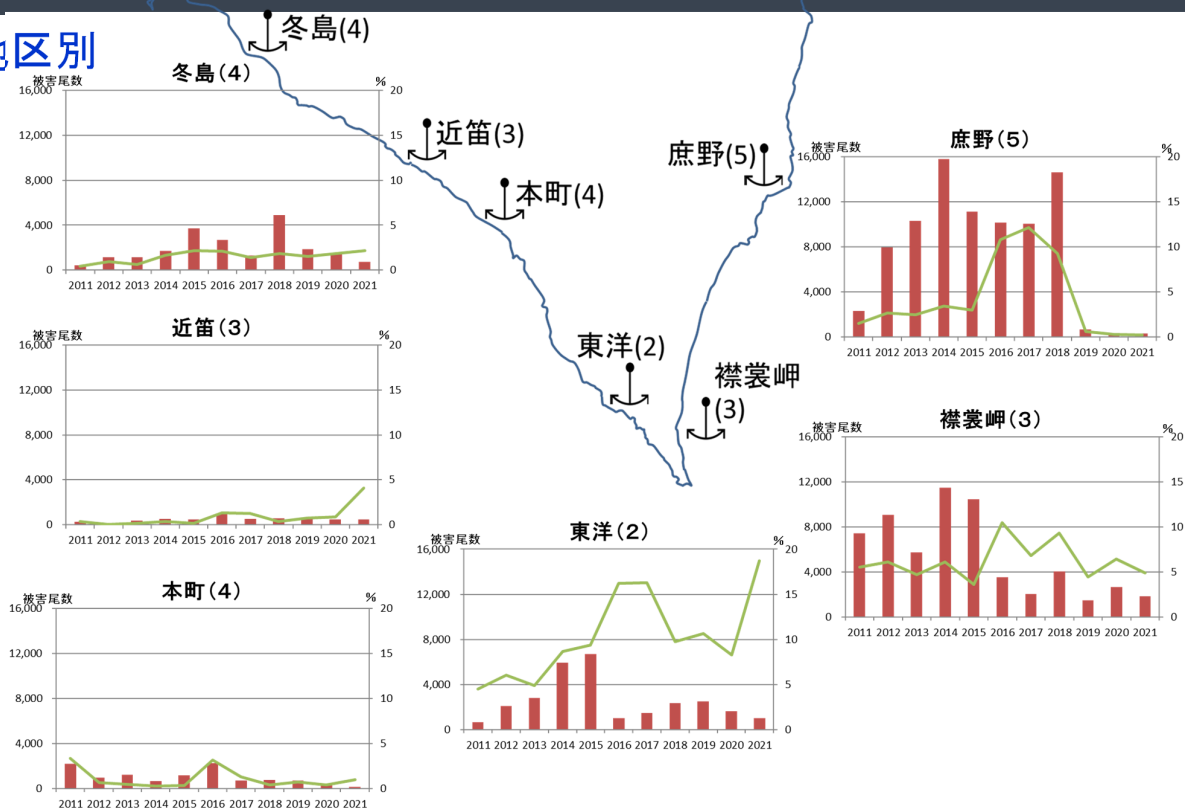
地区別

冬島(4)

近笛(3)

本町(4)

庶野(5)

東洋(2)

襟裳岬
(3)

冬島（4）
被害尾数
%
16,000 20
12,000 15
8,000 10
4,000 5
0 0
2011 2012 2013 2014 2015 2016 2017 2018 2019 2020 2021

近笛（3）
被害尾数
%
16,000 20
12,000 15
8,000 10
4,000 5
0 0
2011 2012 2013 2014 2015 2016 2017 2018 2019 2020 2021

本町（4）
被害尾数
%
16,000 20
12,000 15
8,000 10
4,000 5
0 0
2011 2012 2013 2014 2015 2016 2017 2018 2019 2020 2021

東洋（2）
被害尾数
%
16,000 20
12,000 15
8,000 10
4,000 5
0 0
2011 2012 2013 2014 2015 2016 2017 2018 2019 2020 2021

庶野（5）
被害尾数
%
16,000 20
12,000 15
8,000 10
4,000 5
0 0
2011 2012 2013 2014 2015 2016 2017 2018 2019 2020 2021

襟裳岬（3）
被害尾数
%
16,000 20
12,000 15
8,000 10
4,000 5
0 0
2011 2012 2013 2014 2015 2016 2017 2018 2019 2020 2021